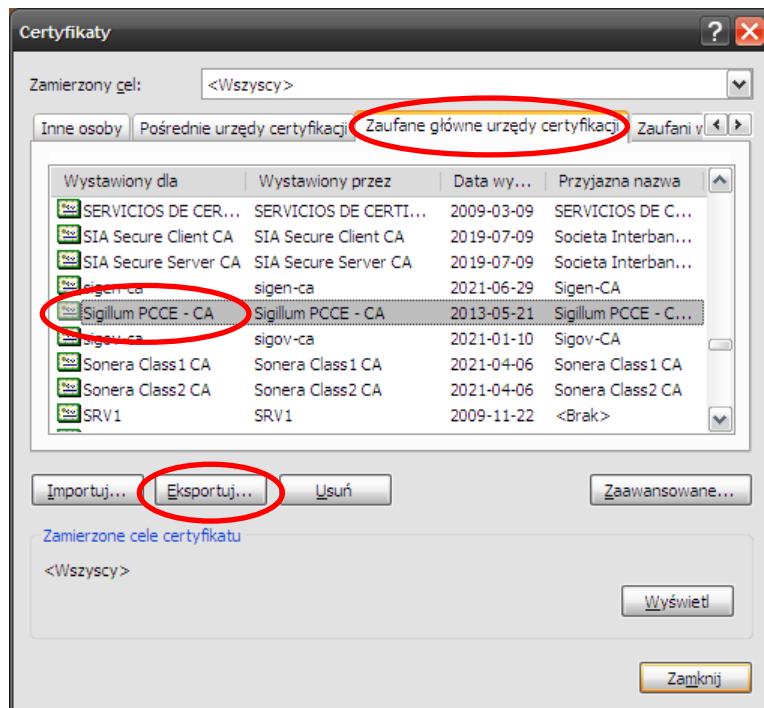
Certyfikaty

Zamierzony cel: <Wszyscy>

Inne osoby | Pośrednie urzędy certyfikacji | Zaufane główne urzędy certyfikacji | Zaufani w

| Wystawiony dla | Wystawiony przez | Data wy... | Przyjazna nazwa |
|---|---|---|---|
| SERVICIOS DE CER... | SERVICIOS DE CERTI... | 2009-03-09 | SERVICIOS DE C... |
| SIA Secure Client CA | SIA Secure Client CA | 2019-07-09 | Societa Interban... |
| SIA Secure Server CA | SIA Secure Server CA | 2019-07-09 | Societa Interban... |
| sigen-ca | sigen-ca | 2021-06-29 | Sigen-CA |
| Sigillum PCCE - CA | Sigillum PCCE - CA | 2013-05-21 | Sigillum PCCE - C... |
| sigov-ca | sigov-ca | 2021-01-10 | Sigov-CA |
| Sonera Class1 CA | Sonera Class1 CA | 2021-04-06 | Sonera Class1 CA |
| Sonera Class2 CA | Sonera Class2 CA | 2021-04-06 | Sonera Class2 CA |
| SRV1 | SRV1 | 2009-11-22 | <Brak> |

Importuj... Eksportuj... Usuń Zaawansowane...

Zamierzone cele certyfikatu

<Wszyscy>

Wyświetl

Zamknij